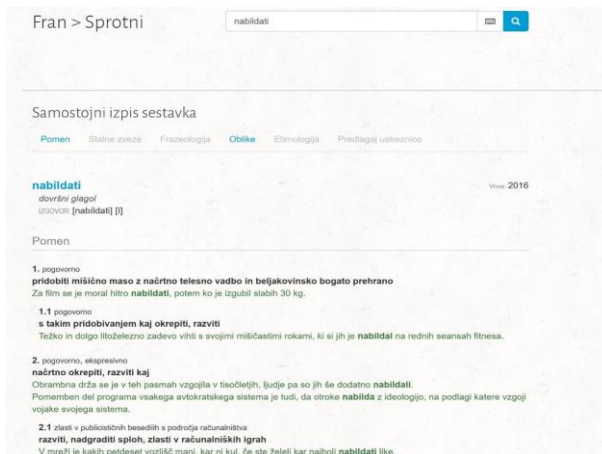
Fran > Sprotni

nabildati

Samostojni izpis sestavka

Pomen Stalne zveze Frazeologija Oblike Etimologija Predlagaj ustreznico

nabíldati
dovršni glagol
IZGOVOR [nabíldati] [i]

Vnos 2016

Pomen

1. pogovorno
pridobiti mišično maso z načrtno telesno vadbo in beljakovinsko bogato prehrano
Za film se je moral hitro nabildati, potem ko je izgubil slabih 30 kg.

1.1 pogovorno
s takim pridobivanjem kaj okrepiti, razviti
Težko in dolgo litoželezno zadevo vihti s svojimi mišičastimi rokami, ki si jih je nabildal na rednih seansah fitnesa.

2. pogovorno, ekspresivno
načrtno okrepiti, razviti kaj
Obrambna drža se je v teh pasmah vzgojila v tisočletjih, ljudje pa so jih še dodatno nabildali.
Pomemben del programa vsakega avtokratskega sistema je tudi, da otroke nabilda z ideologijo, na podlagi katere vzgoji vojake svojega sistema.

2.1 zlasti v publicističnih besedilih s področja računalništva
razviti, nadgraditi sploh, zlasti v računalniških igrah
V mreži je kakih petdeset vozlišč mani, kar ni kul, če ste želeli kar najbolj nabildati like.